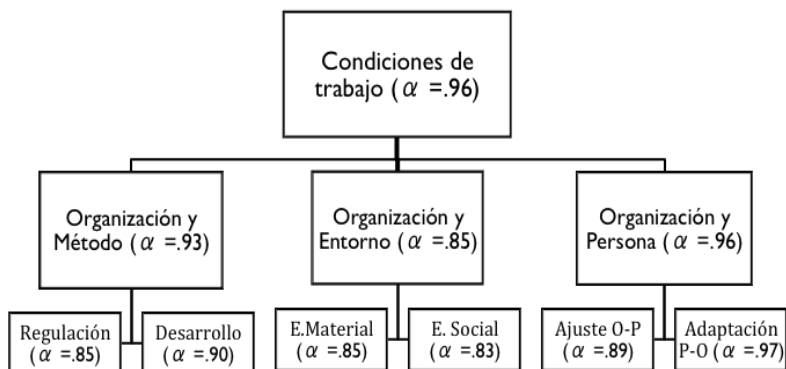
Condiciones de trabajo ( $\alpha$ =.96)

Organización y Método ( $\alpha$ =.93)

Organización y Entorno ( $\alpha$ =.85)

Organización y Persona ( $\alpha$ =.96)

Regulación ( $\alpha$ =.85)

Desarrollo ( $\alpha$ =.90)

E.Material ( $\alpha$ =.85)

E. Social ( $\alpha$ =.83)

Ajuste O-P ( $\alpha$ =.89)

Adaptación P-O ( $\alpha$ =.97)